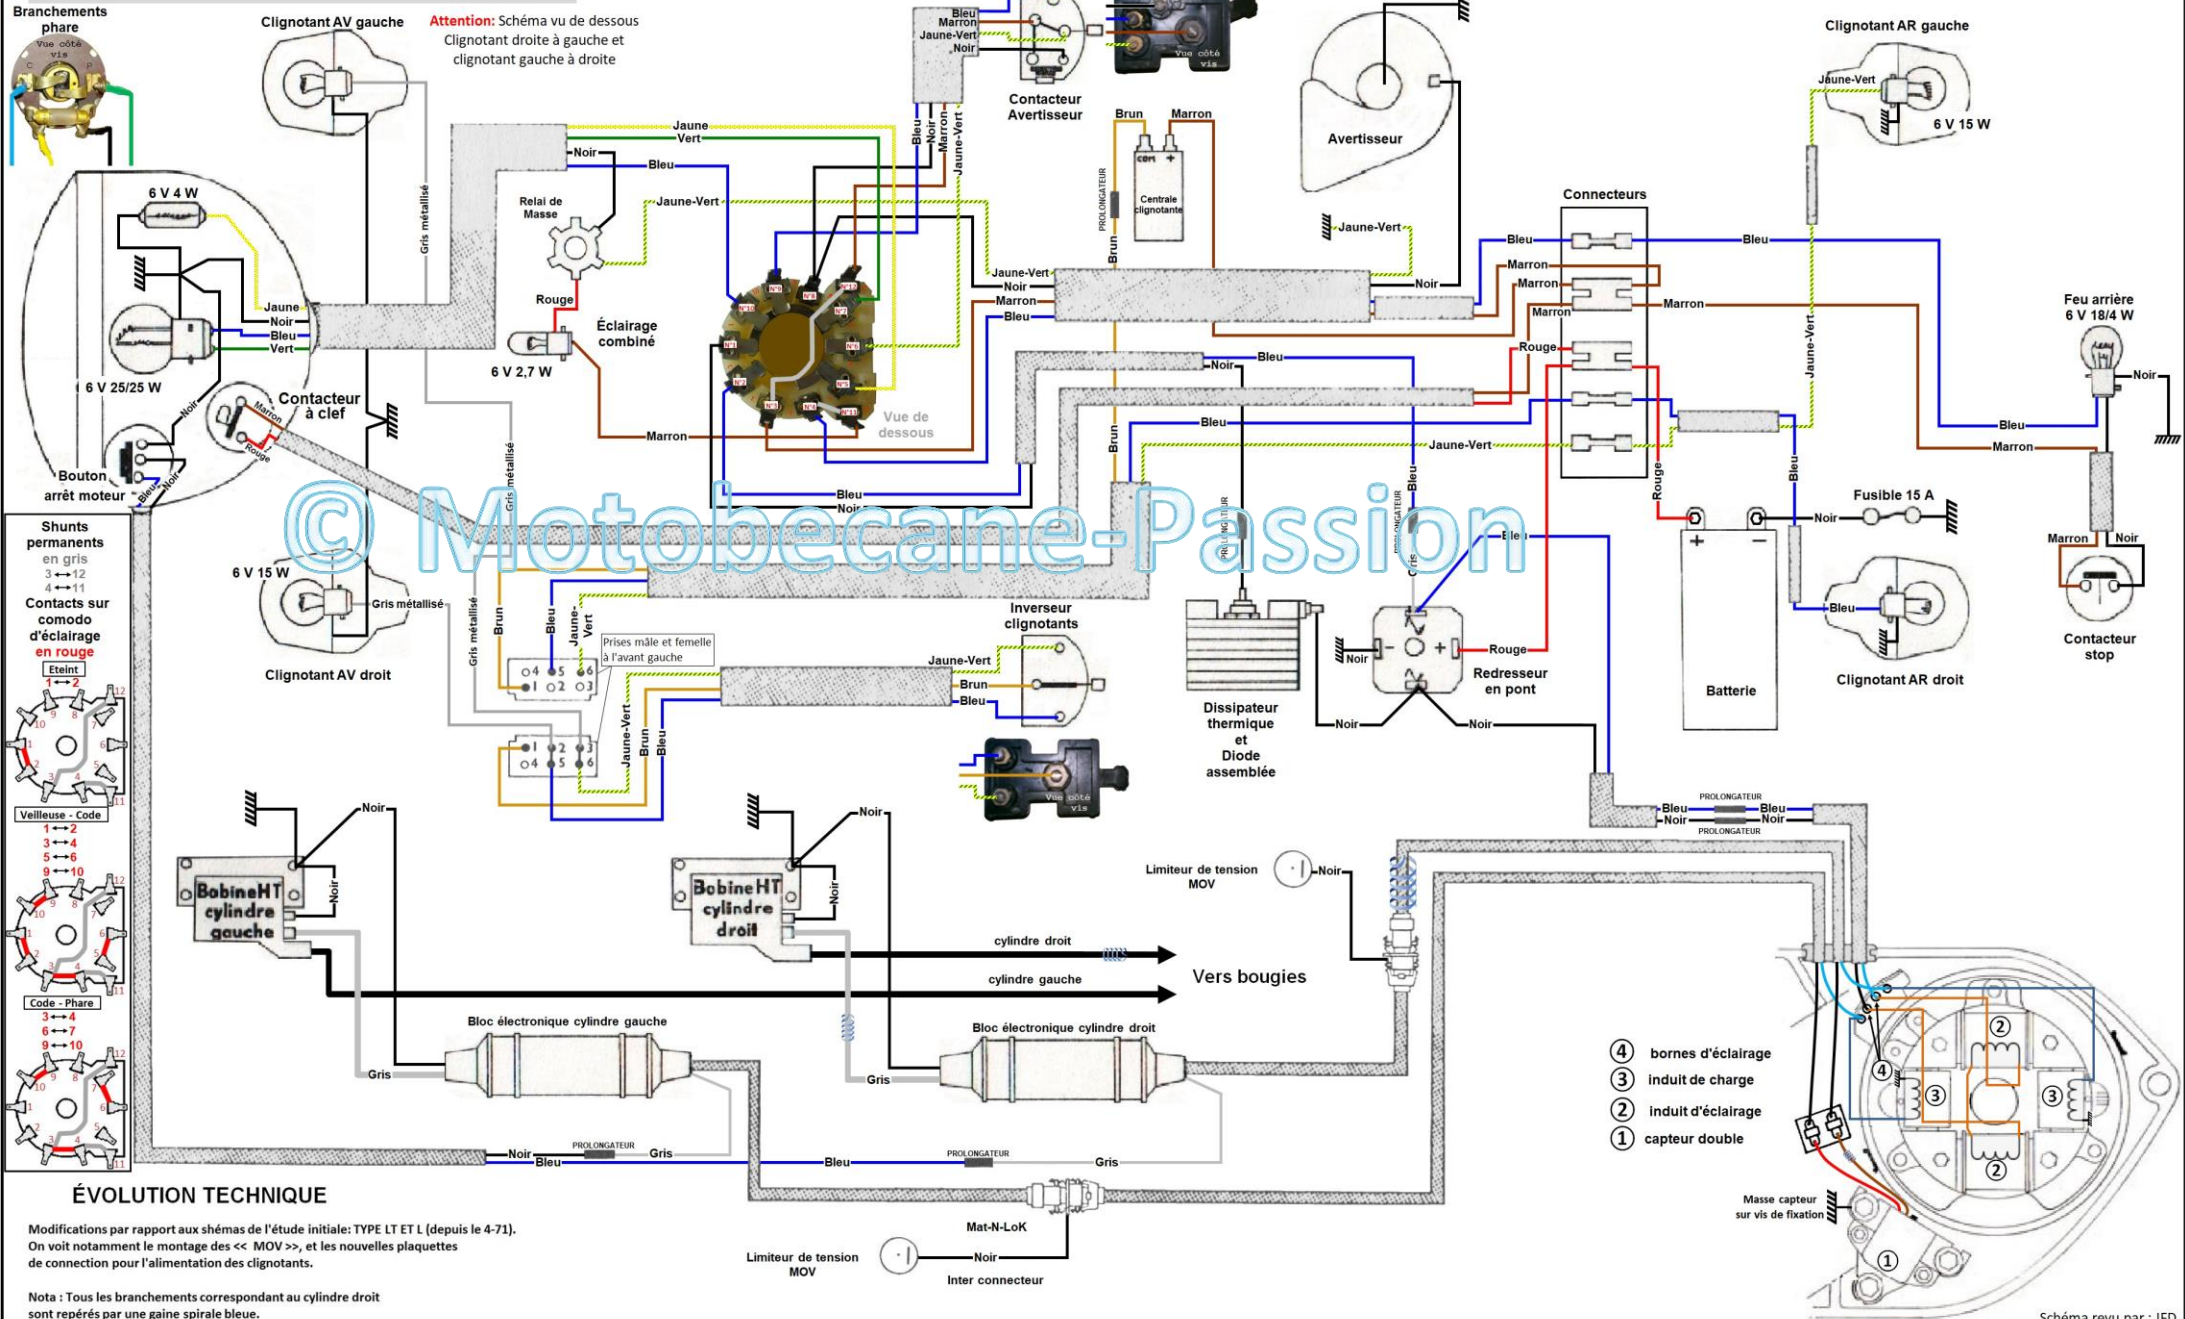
Branchements phare
Vue côté vis
Clignotant AV gauche
Attention: Schéma vu de dessous Clignotant droite à gauche et clignotant gauche à droite
Bleu
Marron
Jaune-Vert
Noir
Contacteur Avertisseur
Vue côté vis
Avertisseur
Clignotant AR gauche
Jaune-Vert
6 V 15 W
Jaune
Vert
Noir
Bleu
Jaune-Vert
Relai de Masse
Rouge
Éclairage combiné
6 V 2,7 W
Marron
Vue de dessous
Bleu
Noir
Marron
Jaune-Vert
Brun
Marron
Centrale clignotante
PROLONGATEUR
Brun
Jaune-Vert
Connecteurs
Bleu
Bleu
Marron
Marron
Marron
Marron
Jaune-Vert
Noir
Marron
Bleu
Noir
Rouge
Bleu
Noir
Feu arrière 6 V 18/4 W
Noir
Bleu
Marron
6 V 4 W
Gris métallisé
Jaune
Noir
Bleu
Vert
6 V 25/25 W
Noir
Contacteur à clef
Marron
Rouge
Bouton arrêt moteur
Bleu
Noir
Gris métallisé
Brun
Bleu
Jaune-Vert
Rouge
Rouge
Fusible 15 A
Noir
Bleu
Marron
Noir
Shunts permanents en gris
3 ↔ 12
4 ↔ 11
Contacts sur comodo d'éclairage en rouge
Eteint
1 ↔ 2
© Motobecane-Passion
Bleu
Noir
Bleu
PROLONGATEUR
Gris
6 V 15 W
Gris métallisé
Gris métallisé
Brun
Bleu
Jaune-Vert
Prises mâle et femelle à l'avant gauche
Inverseur clignotants
Jaune-Vert
Brun
Bleu
Noir
Rouge
Redresseur en pont
Batterie
Clignotant AR droit
Contacteur stop
Clignotant AV droit
Jaune-Vert
Brun
Bleu
Vue côté vis
Dissipateur thermique et Diode assemblée
Noir
Noir
Veilleuse - Code
1 ↔ 2
3 ↔ 4
5 ↔ 6
9 ↔ 10
Noir
Noir
Bobine HT cylindre gauche
Bobine HT cylindre droit
Noir
Noir
Bleu
Noir
PROLONGATEUR
Bleu
Noir
PROLONGATEUR
Limiteur de tension MOV
Noir
cylindre droit
cylindre gauche
Vers bougies
Code - Phare
3 ↔ 4
6 ↔ 7
9 ↔ 10
Bloc électronique cylindre gauche
Bloc électronique cylindre droit
Gris
Gris
④ bornes d'éclairage
③ induit de charge
② induit d'éclairage
① capteur double
Noir
Bleu
PROLONGATEUR
Gris
Bleu
PROLONGATEUR
Gris
ÉVOLUTION TECHNIQUE
Modifications par rapport aux shémas de l'étude initiale: TYPE LT ET L (depuis le 4-71). On voit notamment le montage des << MOV >>, et les nouvelles plaquettes de connection pour l'alimentation des clignotants.
Nota : Tous les branchements correspondant au cylindre droit sont repérés par une gaine spirale bleue.
Mat-N-LoK
Limiteur de tension MOV
Noir
Inter connecteur
Masse capteur sur vis de fixation
Schéma revu par : JFD